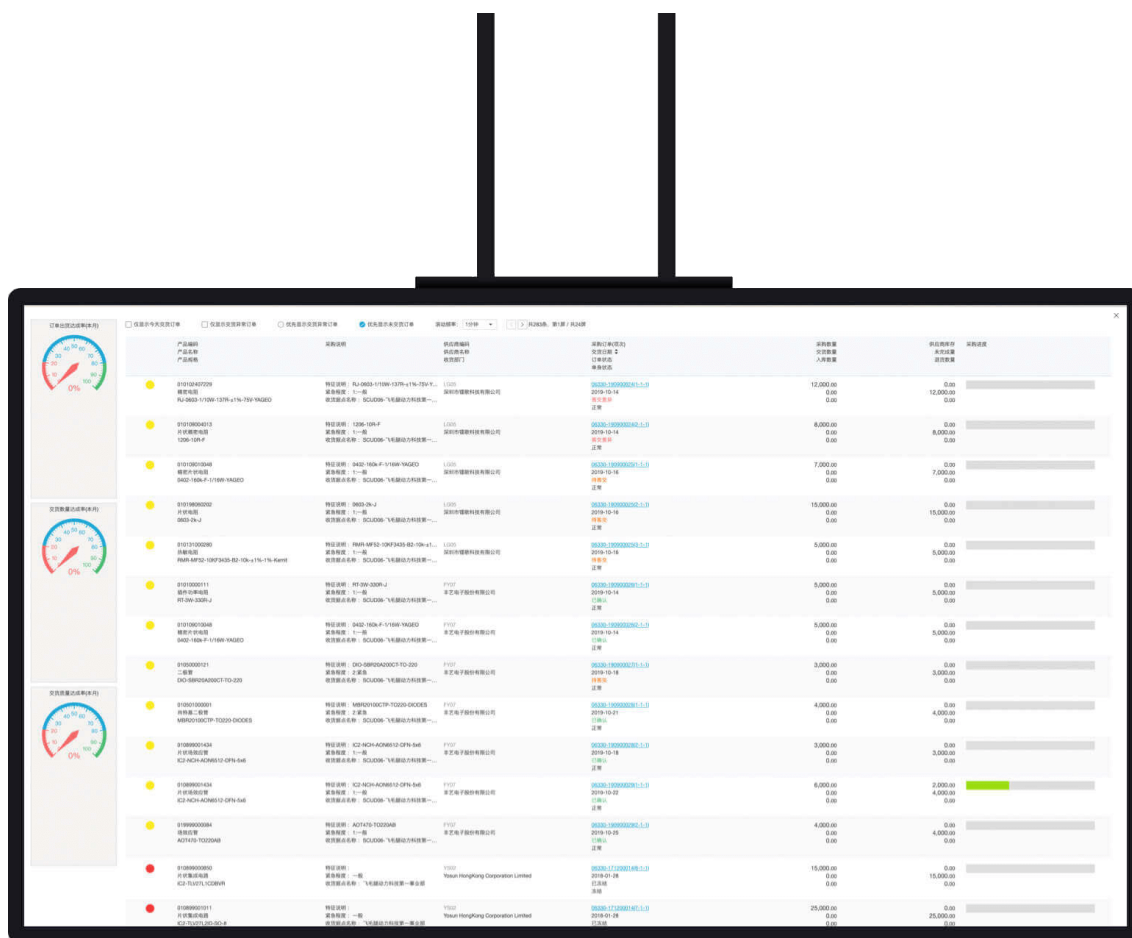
订单的及时达成率(本月)

0%

交货数量达成率(本月)

0%

交货质量达成率(本月)

0%

仅显示今天交货订单　仅显示交货异常订单　优先显示交货异常订单　优先显示未交货订单　滚动频率: 1分钟　共283条，第1页 / 共24页

| 产品编码 产品名称 产品规格 | 采购说明 | 供应商编码 供应商名称 收货部门 | 采购订单(项次) 交货日期 订单状态 单身状态 | 采购数量 交货数量 入库数量 | 供应商库存 未交数量 退货数量 | 采购进度 |
|---|---|---|---|---|---|---|
| 010100407229 精密电阻 RJ-0603-1/10W-137R-±1%-75V-YAGEO | 特征说明: RJ-0603-1/10W-137R-±1%-75V-Y... 紧急程度: 1:一般 收货据点名称: SCUD99-飞毛腿动力科技第一... | LG05 深圳市璨新科技有限公司 | 06330-1909000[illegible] 2019-10-14 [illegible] 正常 | 12,000.00 0.00 0.00 | 0.00 12,000.00 0.00 | |
| 010109004013 片状精密电阻 1206-10R-F | 特征说明: 1206-10R-F 紧急程度: 1:一般 收货据点名称: SCUD99-飞毛腿动力科技第一... | LG05 深圳市璨新科技有限公司 | 06330-1909000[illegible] 2019-10-14 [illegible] 正常 | 8,000.00 0.00 0.00 | 0.00 8,000.00 0.00 | |
| 010108010048 精密片状电阻 0402-160k-F-1/16W-YAGEO | 特征说明: 0402-160k-F-1/16W-YAGEO 紧急程度: 1:一般 收货据点名称: SCUD99-飞毛腿动力科技第一... | LG05 深圳市璨新科技有限公司 | 06330-1909000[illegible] 2019-10-16 待验货 正常 | 7,000.00 0.00 0.00 | 0.00 7,000.00 0.00 | |
| 010108080202 片状电阻 0603-2k-J | 特征说明: 0603-2k-J 紧急程度: 1:一般 收货据点名称: SCUD99-飞毛腿动力科技第一... | LG05 深圳市璨新科技有限公司 | 06330-1909000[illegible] 2019-10-16 待验货 正常 | 15,000.00 0.00 0.00 | 0.00 15,000.00 0.00 | |
| 010131000280 热敏电阻 RMR-MF52-10KF3435-B2-10k-±1%-1%-Kemit | 特征说明: RMR-MF52-10KF3435-B2-10k-±1... 紧急程度: 1:一般 收货据点名称: SCUD99-飞毛腿动力科技第一... | LG05 深圳市璨新科技有限公司 | 06330-1909000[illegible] 2019-10-16 待验货 正常 | 5,000.00 0.00 0.00 | 0.00 5,000.00 0.00 | |
| 010100000111 插件功率电阻 RT-3W-330R-J | 特征说明: RT-3W-330R-J 紧急程度: 1:一般 收货据点名称: SCUD99-飞毛腿动力科技第一... | FY07 丰艺电子股份有限公司 | 06330-1909000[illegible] 2019-10-14 已确认 正常 | 5,000.00 0.00 0.00 | 0.00 5,000.00 0.00 | |
| 010108010048 精密片状电阻 0402-160k-F-1/16W-YAGEO | 特征说明: 0402-160k-F-1/16W-YAGEO 紧急程度: 1:一般 收货据点名称: SCUD99-飞毛腿动力科技第一... | FY07 丰艺电子股份有限公司 | 06330-1909000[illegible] 2019-10-14 已确认 正常 | 5,000.00 0.00 0.00 | 0.00 5,000.00 0.00 | |
| 010500000121 二极管 DIO-SBR20A200CT-TO-220 | 特征说明: DIO-SBR20A200CT-TO-220 紧急程度: 2:紧急 收货据点名称: SCUD99-飞毛腿动力科技第一... | FY07 丰艺电子股份有限公司 | 06330-1909000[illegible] 2019-10-18 待验货 正常 | 3,000.00 0.00 0.00 | 0.00 3,000.00 0.00 | |
| 010501000001 肖特基二极管 MBR20100CTP-TO220-DIODES | 特征说明: MBR20100CTP-TO220-DIODES 紧急程度: 2:紧急 收货据点名称: SCUD99-飞毛腿动力科技第一... | FY07 丰艺电子股份有限公司 | 06330-1909000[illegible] 2019-10-21 已确认 正常 | 4,000.00 0.00 0.00 | 0.00 4,000.00 0.00 | |
| 010899001434 片状场效应管 IC2-NCH-AON6512-DFN-5x6 | 特征说明: IC2-NCH-AON6512-DFN-5x6 紧急程度: 1:一般 收货据点名称: SCUD99-飞毛腿动力科技第一... | FY07 丰艺电子股份有限公司 | 06330-1909000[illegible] 2019-10-18 已确认 正常 | 3,000.00 0.00 0.00 | 0.00 3,000.00 0.00 | |
| 010899001434 片状场效应管 IC2-NCH-AON6512-DFN-5x6 | 特征说明: IC2-NCH-AON6512-DFN-5x6 紧急程度: 1:一般 收货据点名称: SCUD99-飞毛腿动力科技第一... | FY07 丰艺电子股份有限公司 | 06330-1909000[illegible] 2019-10-22 已确认 正常 | 6,000.00 0.00 0.00 | 2,000.00 4,000.00 0.00 | |
| 010999000084 场效应管 AOT470-TO220AB | 特征说明: AOT470-TO220AB 紧急程度: 1:一般 收货据点名称: SCUD99-飞毛腿动力科技第一... | FY07 丰艺电子股份有限公司 | 06330-1909000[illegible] 2019-10-25 已确认 正常 | 4,000.00 0.00 0.00 | 0.00 4,000.00 0.00 | |
| 010899000850 片状集成电路 IC2-TLV27L1CDBVR | 特征说明: 紧急程度: 一般 收货据点名称: 飞毛腿动力科技第一事业部 | YS02 Yosun HongKong Corporation Limited | 06330-1712000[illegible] 2019-01-26 已冻结 冻结 | 15,000.00 0.00 0.00 | 0.00 15,000.00 0.00 | |
| 010899001011 片状集成电路 IC2-TLV27L2ID-SO-8 | 特征说明: 紧急程度: 一般 收货据点名称: 飞毛腿动力科技第一事业部 | YS02 Yosun HongKong Corporation Limited | 06330-1712000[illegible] 2019-01-26 已冻结 | 25,000.00 0.00 0.00 | 0.00 25,000.00 0.00 | |